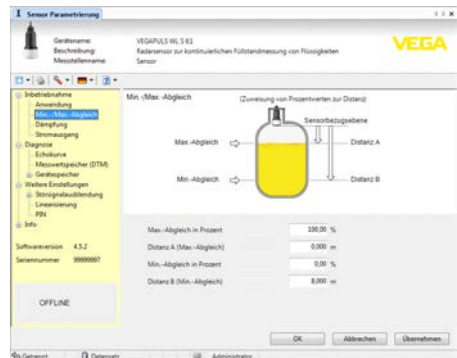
Sensor Parametrierung

Gerätename: VEGAPULS WL S 61
Beschreibung: Radarsensor zur kontinuierlichen Füllstandmessung von Flüssigkeiten
Messstellenname: Sensor

VEGA

Inbetriebnahme
Anwendung
Min.-/Max.-Abgleich
Dämpfung
Stromausgang
Diagnose
Echokurve
Messwertspeicher (DTM)
Gerätespeicher
Weitere Einstellungen
Störsignalausblendung
Linearisierung
PIN
Info

Softwareversion 4.5.2
Seriennummer 99999997

OFFLINE

Min.-/Max.-Abgleich
(Zuweisung von Prozentwerten zur Distanz)

Sensorbezugsebene
Max.-Abgleich
Distanz A
Min.-Abgleich
Distanz B

Max.-Abgleich in Prozent 100,00 %
Distanz A (Max.-Abgleich) 0,000 m
Min.-Abgleich in Prozent 0,00 %
Distanz B (Min.-Abgleich) 8,000 m

OK Abbrechen Übernehmen

Getrennt Datensatz Administrator